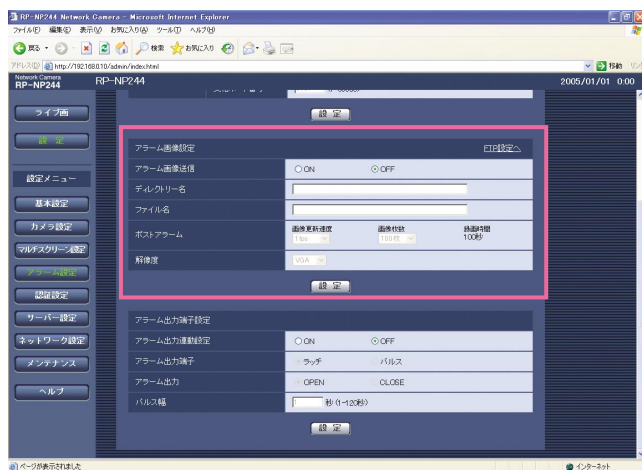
RP-NP244 Network Camera - Microsoft Internet Explorer

ファイル(F) 編集(E) 表示(V) お気に入り(A) ツール(T) ヘルプ(H)

戻る 検索 お気に入り

アドレス(D) http://192.168.0.10/admin/index.html 移動 リンク

Network Camera RP-NP244

RP-NP244

2005/01/01 0:00

ライブ画

設定

設定メニュー

基本設定

カメラ設定

マルチスクリーン設定

アラーム設定

認証設定

サーバー設定

ネットワーク設定

メンテナンス

ヘルプ

設定

アラーム画像設定

FTP設定へ

| アラーム画像送信 | ○ON ⊙OFF |
|---|---|
| ディレクトリー名 | |
| ファイル名 | |
| ポストアラーム | 画像更新速度 1fps 画像枚数 100枚 録画時間 100秒 |
| 解像度 | VGA |

設定

アラーム出力端子設定

| アラーム出力連動設定 | ○ON ⊙OFF |
|---|---|
| アラーム出力端子 | ラッチ パルス |
| アラーム出力 | OPEN CLOSE |
| パルス幅 | 1 秒 (1~120秒) |

設定

ページが表示されました

インターネット